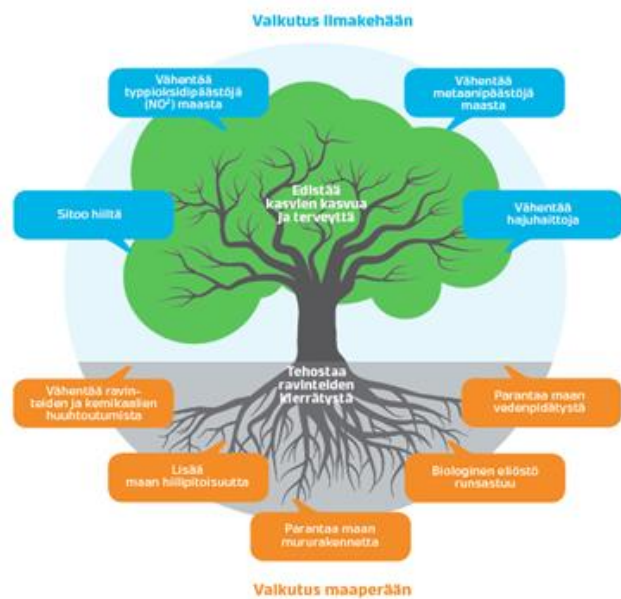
Vaikutus ilmakehään

Vähentää typpioksidipäästöjä ($NO^2$) maasta

Vähentää metaanipäästöjä maasta

Edistää kasvien kasvua ja terveyttä

Sitoo hiiltä

Vähentää hajuhaittoja

Tehostaa ravinteiden kierrätystä

Vähentää ravinteiden ja kemikaalien huuhtoutumista

Parantaa maan vedenpidätystä

Lisää maan hiilipitoisuutta

Biologinen eliöstö runsastuu

Parantaa maan mururakennetta

Vaikutus maaperään